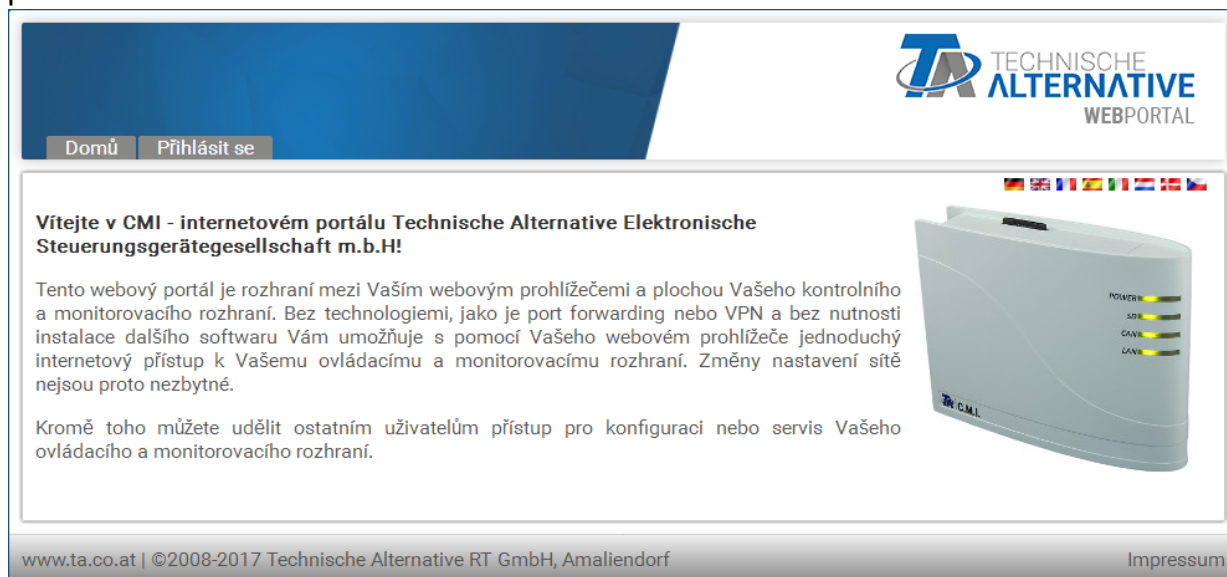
Domů Přihlásit se

TA TECHNISCHE ALTERNATIVE WEBPORTAL

Vítejte v CMI - internetovém portálu Technische Alternative Elektronische Steuerungsgerätegesellschaft m.b.H!

Tento webový portál je rozhraní mezi Vaším webovým prohlížečemi a plochou Vašeho kontrolního a monitorovacího rozhraní. Bez technologiemi, jako je port forwarding nebo VPN a bez nutnosti instalace dalšího softwaru Vám umožňuje s pomocí Vašeho webovém prohlížeče jednoduchý internetový přístup k Vašemu ovládacímu a monitorovacímu rozhraní. Změny nastavení sítě nejsou proto nezbytné.

Kromě toho můžete udělit ostatním uživatelům přístup pro konfiguraci nebo servis Vašeho ovládacího a monitorovacího rozhraní.

POWER
SD
CAN
LAN
TA C.M.I.

www.ta.co.at | ©2008-2017 Technische Alternative RT GmbH, Amaliendorf

Impressum